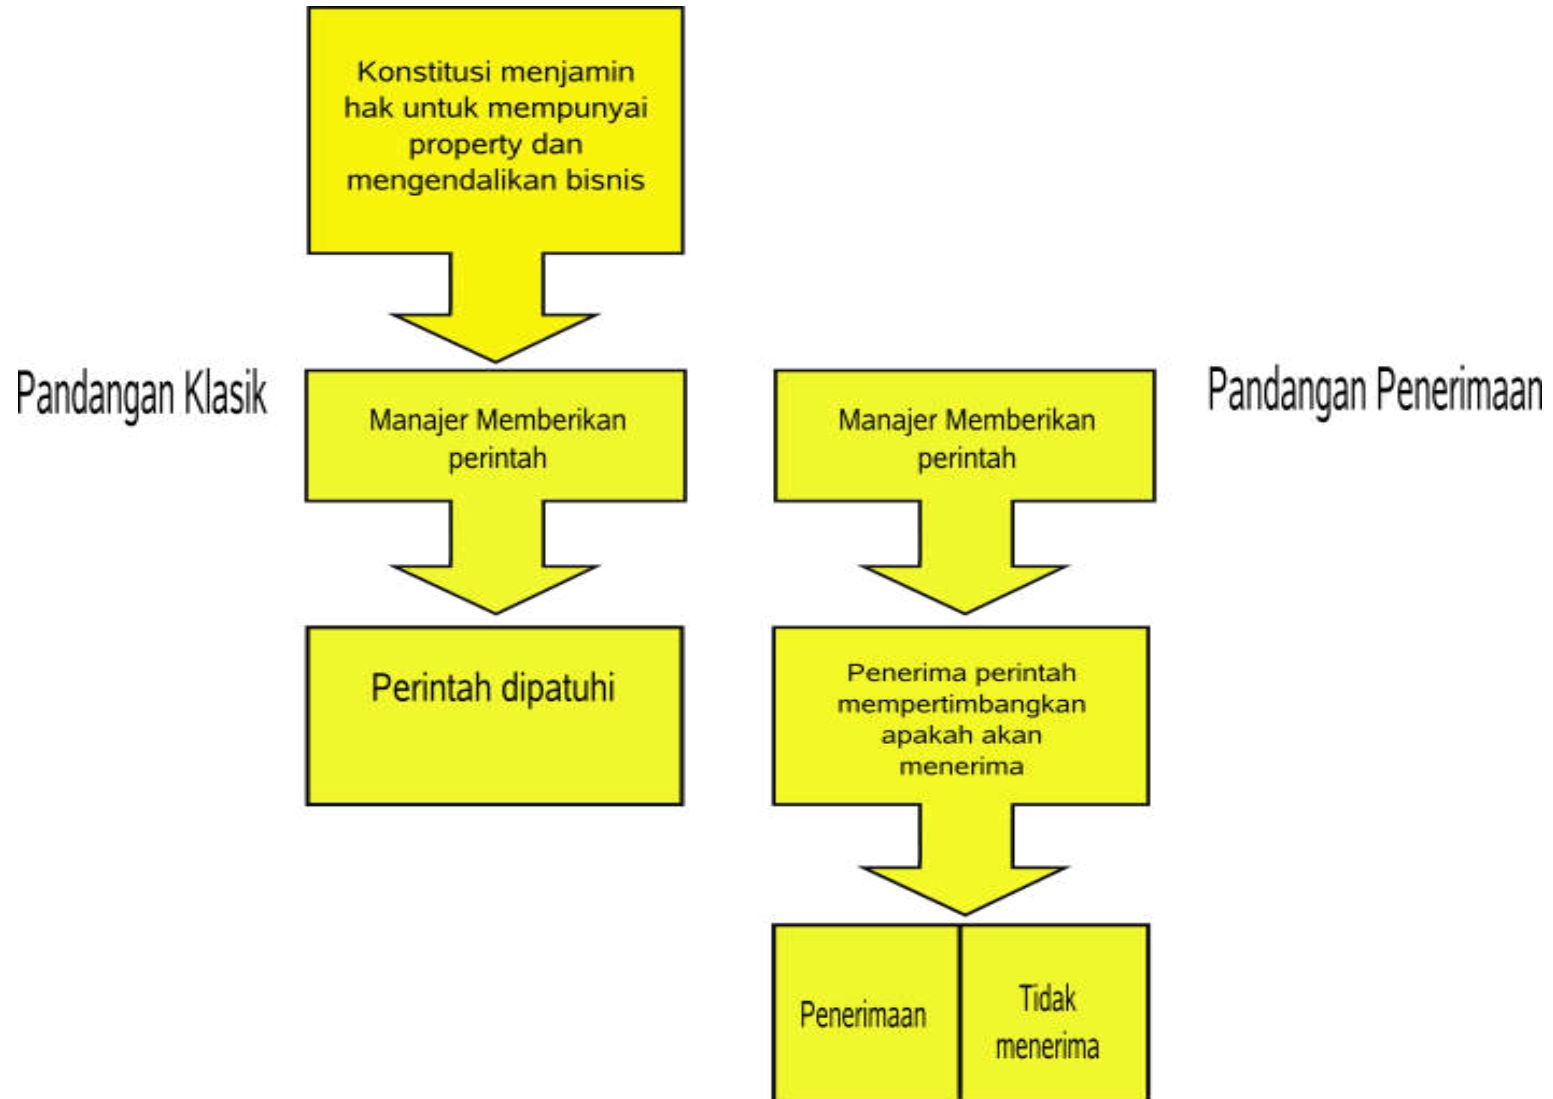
Konstitusi menjamin hak untuk mempunyai property dan mengendalikan bisnis

Pandangan Klasik

Manajer Memberikan perintah

Perintah dipatuhi

Manajer Memberikan perintah

Pandangan Penerimaan

Penerima perintah mempertimbangkan apakah akan menerima

Penerimaan

Tidak menerima